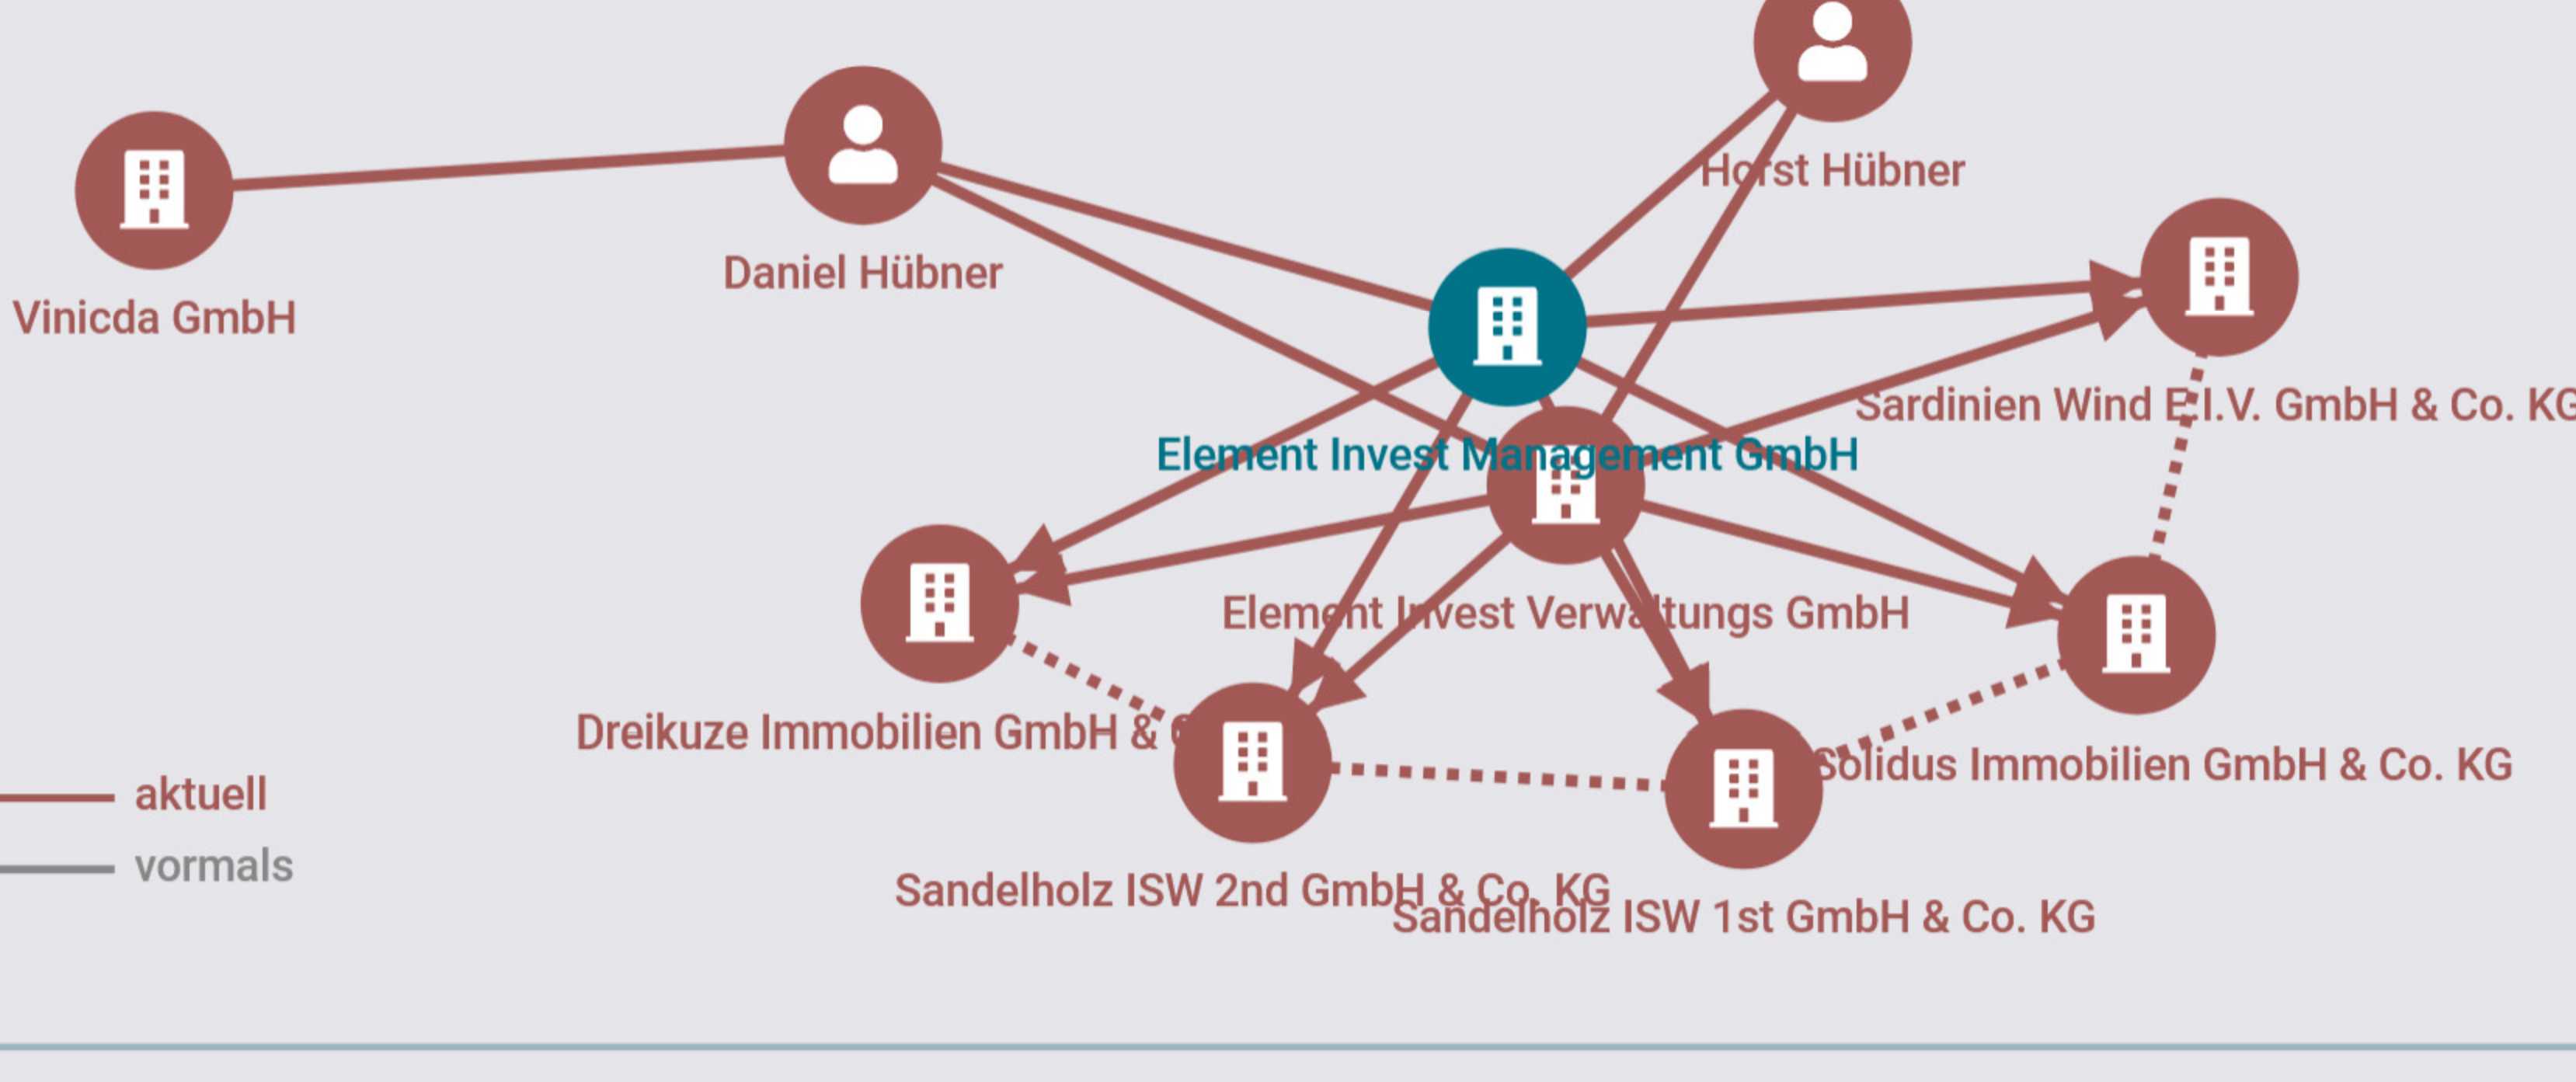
Horst Hübner

Daniel Hübner

Vinicda GmbH

Sardinien Wind E.I.V. GmbH & Co. KG

Element Invest Management GmbH

Element Invest Verwaltungs GmbH

Dreikuze Immobilien GmbH & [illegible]

Solidus Immobilien GmbH & Co. KG

aktuell

vormals

Sandelholz ISW 2nd GmbH & Co. KG

Sandelholz ISW 1st GmbH & Co. KG